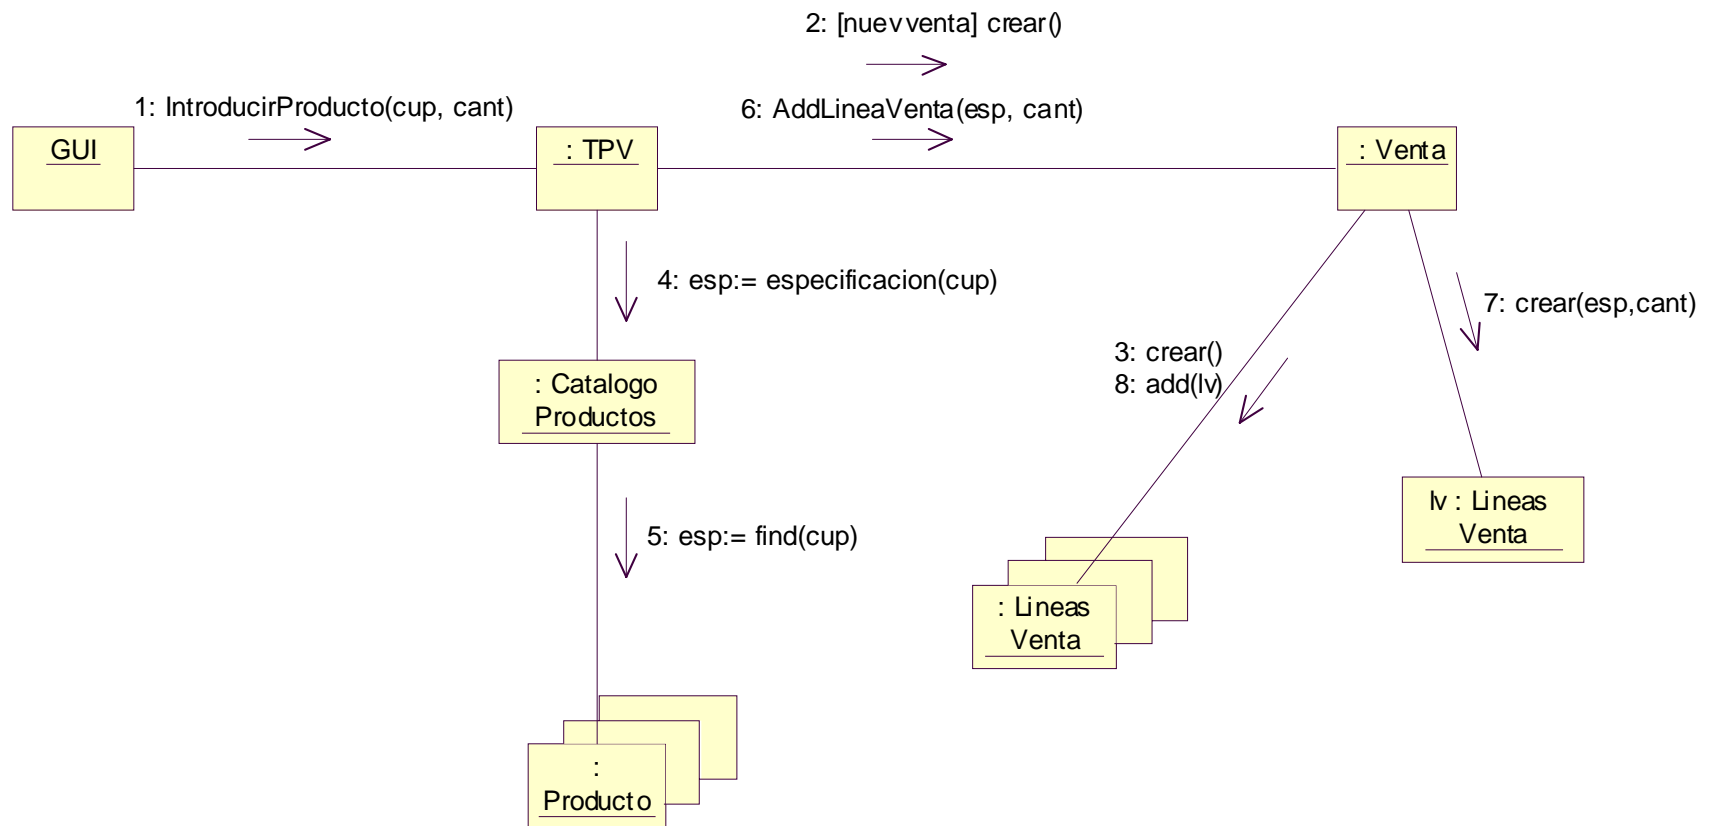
2: [nuevventa] crear()

1: IntroducirProducto(cup, cant)

6: AddLineaVenta(esp, cant)

GUI

: TPV

: Venta

4: esp:= especificacion(cup)

7: crear(esp,cant)

3: crear()
8: add(lv)

: Catalogo Productos

lv : Lineas Venta

5: esp:= find(cup)

: Lineas Venta

: Producto